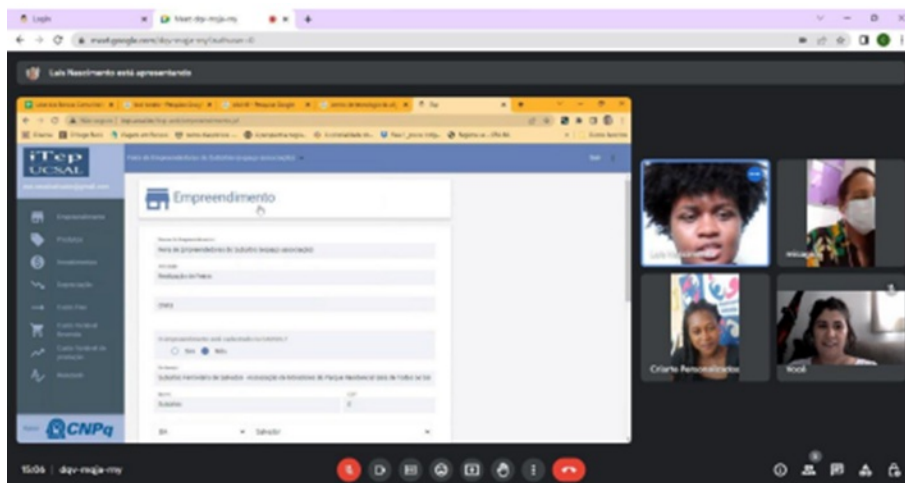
Login
Meet - dqv-mqja-my
meet.google.com/dqv-mqja-my?authuser=0

Laís Nascimento está apresentando

iTep
UCSAL

Empreendimento

Empreendimento
Produtos
Fornecimento
Exportação

CNPq

Não
Salvador

Crisarte Personalizados
Você

15:06 | dqv-mqja-my